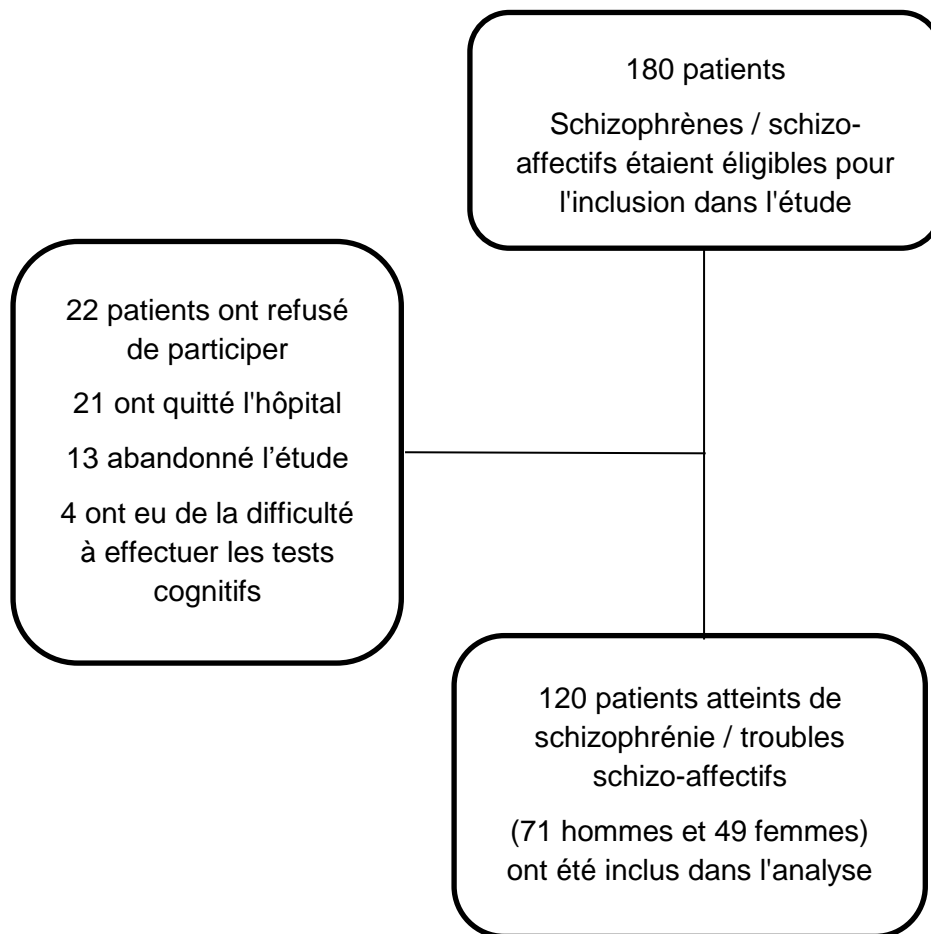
180 patients

Schizophrènes / schizo-affectifs étaient éligibles pour l'inclusion dans l'étude

22 patients ont refusé de participer

21 ont quitté l'hôpital

13 abandonné l’étude

4 ont eu de la difficulté à effectuer les tests cognitifs

120 patients atteints de schizophrénie / troubles schizo-affectifs

(71 hommes et 49 femmes) ont été inclus dans l'analyse